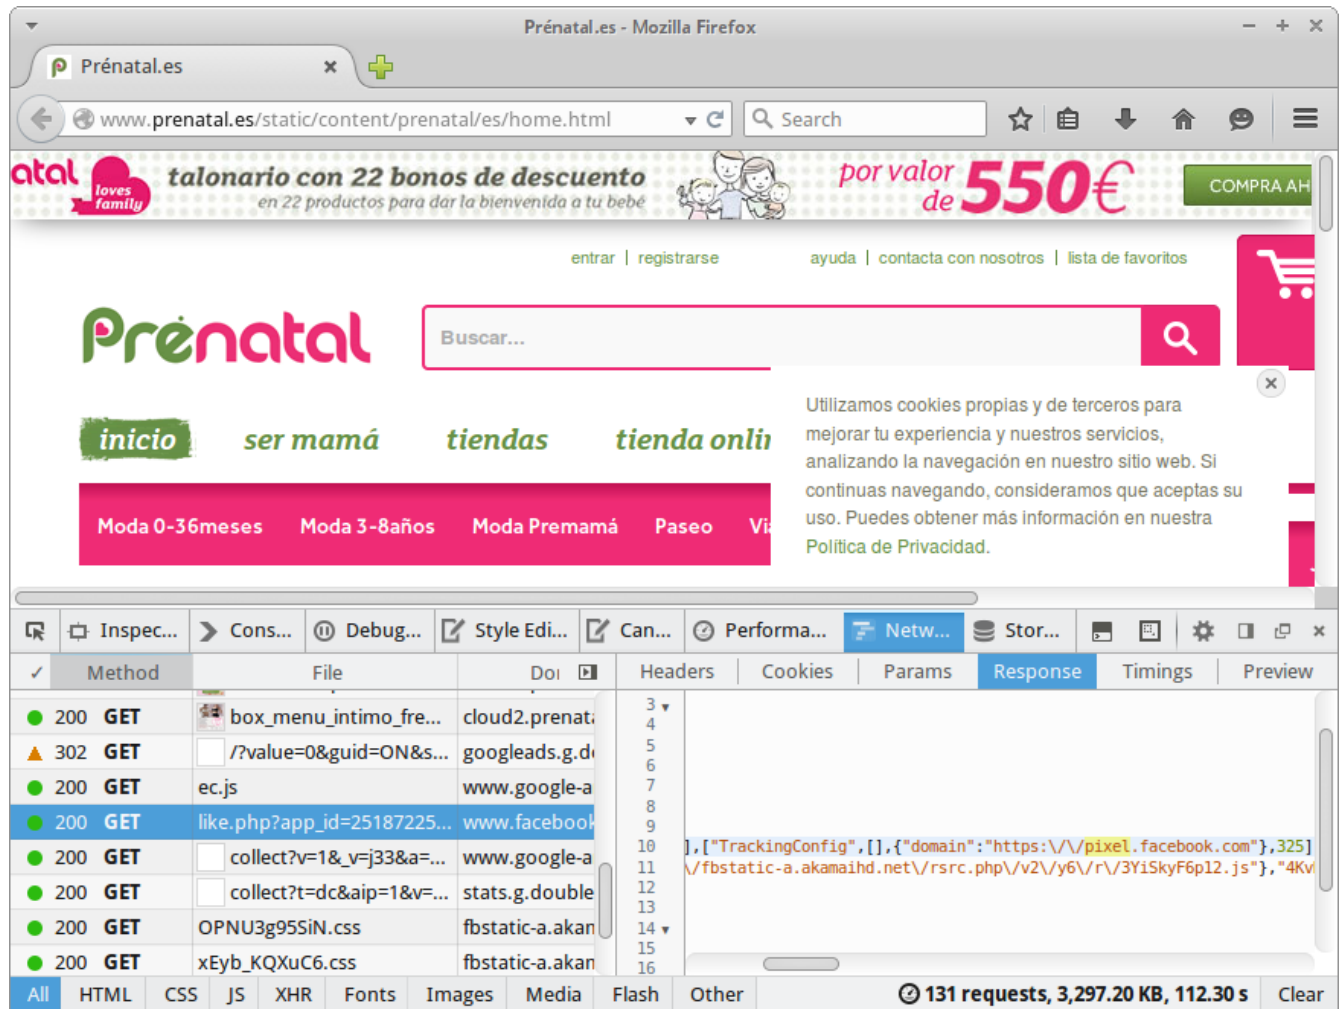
Prénatal.es - Mozilla Firefox

Prénatal.es

www.prenatal.es/static/content/prenatal/es/home.html

Search

atal loves family talonario con 22 bonos de descuento en 22 productos para dar la bienvenida a tu bebé por valor de 550€ COMPRA AH

entrar | registrarse ayuda | contacta con nosotros | lista de favoritos

Prénatal

Buscar...

inicio ser mamá tiendas tienda onli

Moda 0-36meses Moda 3-8años Moda Premamá Paseo Vi

Utilizamos cookies propias y de terceros para mejorar tu experiencia y nuestros servicios, analizando la navegación en nuestro sitio web. Si continuas navegando, consideramos que aceptas su uso. Puedes obtener más información en nuestra Política de Privacidad.

Inspec... Cons... Debug... Style Edi... Can... Performa... Netw... Stor...

| ✓ | Method | File | Doi |
|---|---|---|---|
| 200 | GET | box_menu_intimo_fre... | cloud2.prenat |
| 302 | GET | /?value=0&guid=ON&s... | googleads.g.d |
| 200 | GET | ec.js | www.google-a |
| 200 | GET | like.php?app_id=25187225... | www.faceboo |
| 200 | GET | collect?v=1&_v=j33&a=... | www.google-a |
| 200 | GET | collect?t=dc&aip=1&v=... | stats.g.double |
| 200 | GET | OPNU3g95SiN.css | fbstatic-a.akan |
| 200 | GET | xEyb_KQXuC6.css | fbstatic-a.akan |

Headers Cookies Params Response Timings Preview

3 4 5 6 7 8 9 10 11 12 13 14 15 16

],["TrackingConfig",[],{"domain":"https:\/\/pixel.facebook.com"},325]
\/fbstatic-a.akamaihd.net\/rsrc.php\/v2\/y6\/r\/3YiSkyF6p12.js"},"4Kv

All HTML CSS JS XHR Fonts Images Media Flash Other 131 requests, 3,297.20 KB, 112.30 s Clear